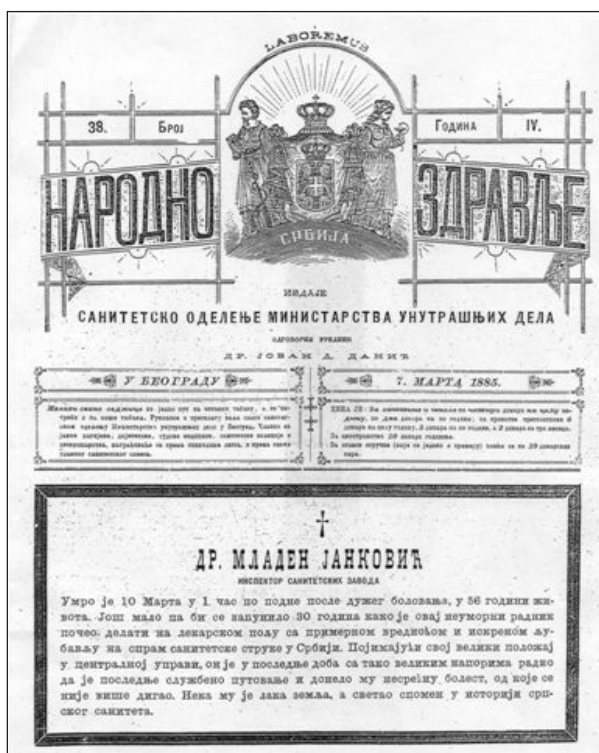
LABOREMUS

38. Број

Година IV.

НАРОДНО

ЗДРАВЉЕ

СРБИЈА

ИЗДАЈЕ

САНИТЕТСКО ОДЕЛЕЊЕ МИНИСТАРСТВА УНУТРАШЊИХ ДЕЛА

ОДГОВОРНИ УРЕДНИК

ДР. ЈОВАН Д. ДАНИЋ

У БЕОГРАДУ

7. МАРТА 1885.

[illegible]

ЦЕНА ЈЕ: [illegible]

†

ДР. МЛАДЕН ЈАНКОВИЋ

ИНСПЕКТОР САНИТЕТСКИХ ЗАВОДА

Умро је 10 Марта у 1. час по подне после дужег боловања, у 56 години живота. Још мало па би се запунило 30 година како је овај неуморни радник почео делати на лекарском пољу са примерном вредноћом и искреном љубављу на спрам санитетске струке у Србији. Појимајући свој велики положај у централној управи, он је у последње доба са тако великим напорима радио да је последње службено путовање и донело му несрећну болест, од које се није више дигао. Нека му је лака земља, а светао спомен у историји српског санитета.